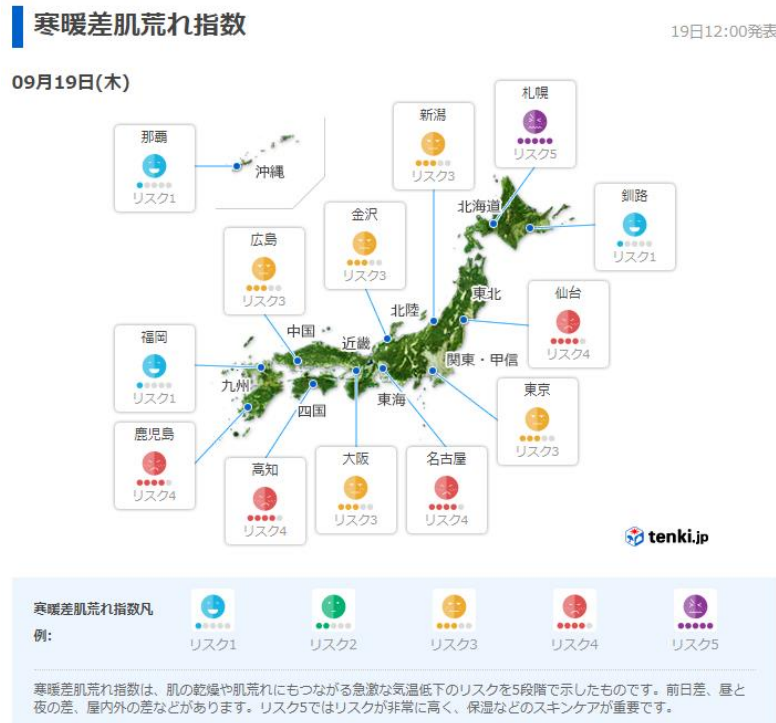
寒暖差肌荒れ指数

19日12:00発表

09月19日(木)

那覇
リスク1

沖縄

札幌
リスク5

新潟
リスク3

北海道

釧路
リスク1

広島
リスク3

金沢
リスク3

北陸

東北

仙台
リスク4

中国

近畿

関東・甲信

福岡
リスク1

九州

四国

東海

東京
リスク3

鹿児島
リスク4

高知
リスク4

大阪
リスク3

名古屋
リスク4

tenki.jp

寒暖差肌荒れ指数凡例:

リスク1

リスク2

リスク3

リスク4

リスク5

寒暖差肌荒れ指数は、肌の乾燥や肌荒れにもつながる急激な気温低下のリスクを5段階で示したものです。前日差、昼と夜の差、屋内外の差などがあります。リスク5ではリスクが非常に高く、保湿などのスキンケアが重要です。